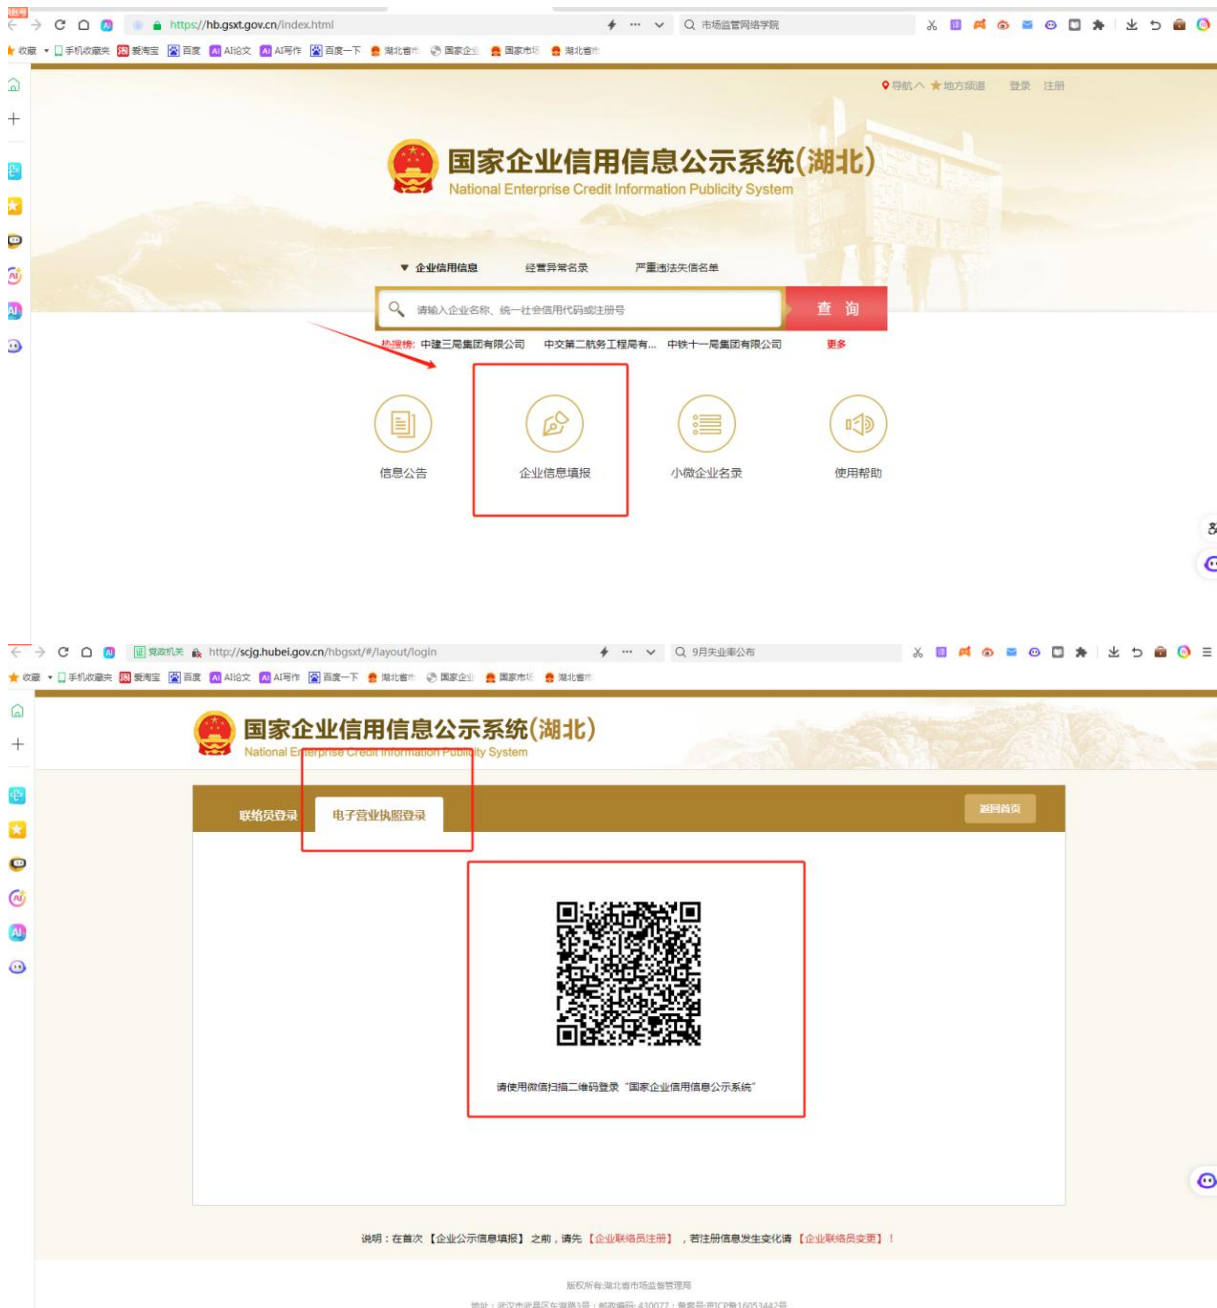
https://hb.gsxt.gov.cn/index.html
市场监管网络学院
收藏 手机收藏夹 爱淘宝 百度 AI论文 AI写作 百度一下 湖北省市 国家企业 国家市场 湖北省市

导航 地方频道 登录 注册

国家企业信用信息公示系统(湖北)
National Enterprise Credit Information Publicity System

企业信用信息 经营异常名录 严重违法失信名单

请输入企业名称、统一社会信用代码或注册号
查 询

热搜榜: 中建三局集团有限公司 中交第二航务工程局有... 中铁十一局集团有限公司 更多

信息公告 企业信息填报 小微企业名录 使用帮助

党政机关 http://scjg.hubei.gov.cn/hbgsxt/#/layout/login
9月失业率公布
收藏 手机收藏夹 爱淘宝 百度 AI论文 AI写作 百度一下 湖北省市 国家企业 国家市场 湖北省市

国家企业信用信息公示系统(湖北)
National Enterprise Credit Information Publicity System

联络员登录 电子营业执照登录 返回首页

请使用微信扫描二维码登录"国家企业信用信息公示系统"

说明:在首次【企业公示信息填报】之前,请先【企业联络员注册】,若注册信息发生变化请【企业联络员变更】!

版权所有:湖北省市场监督管理局
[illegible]